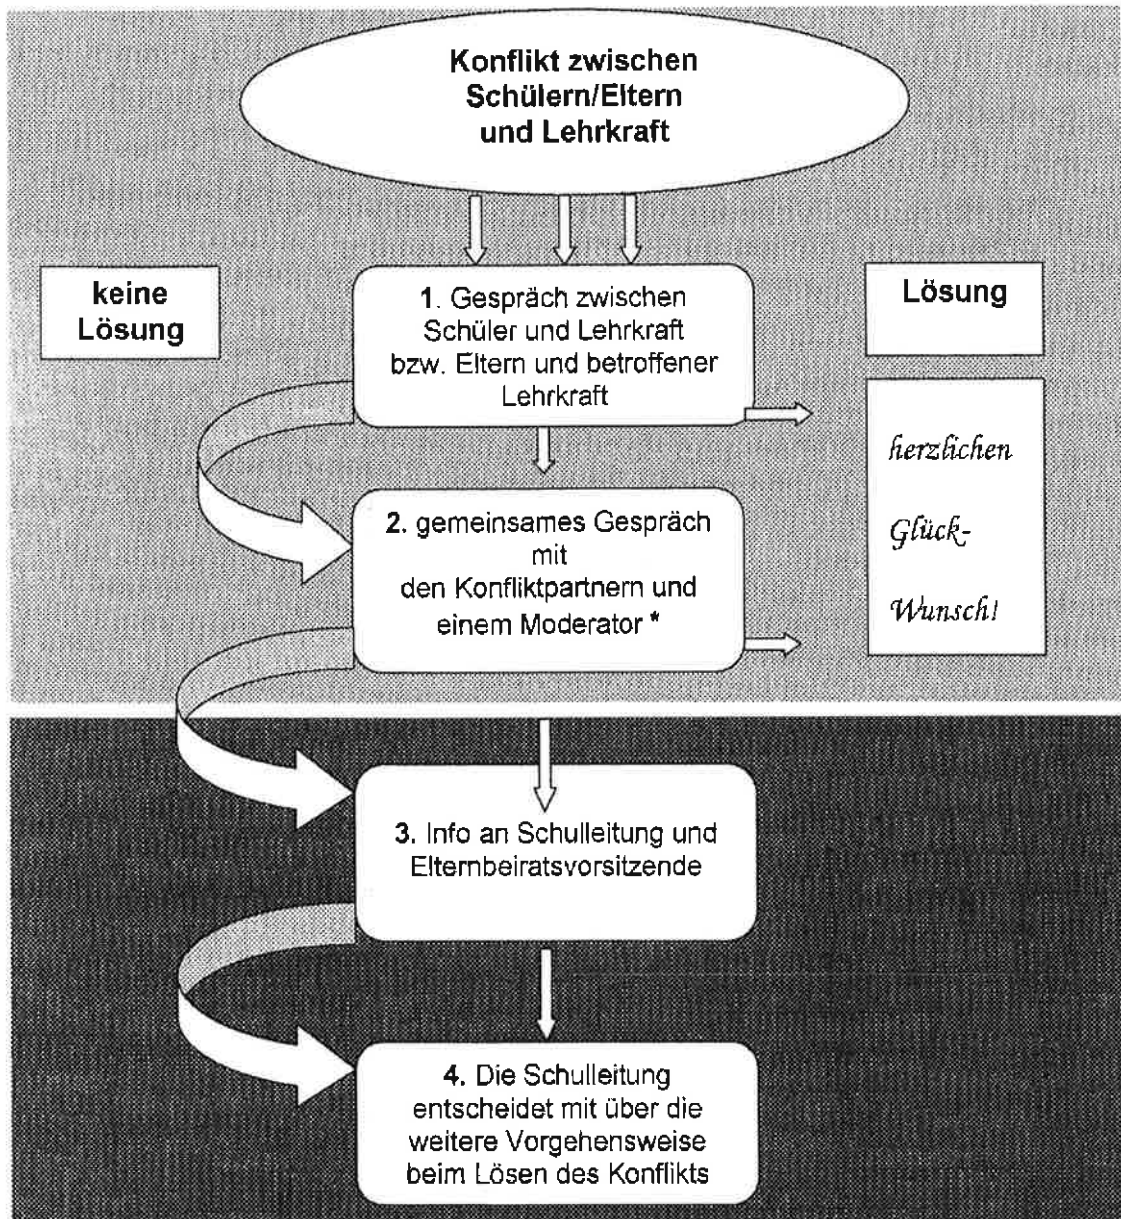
Konflikt zwischen Schülern/Eltern und Lehrkraft

keine Lösung

1. Gespräch zwischen Schüler und Lehrkraft bzw. Eltern und betroffener Lehrkraft

Lösung

herzlichen Glück-Wunsch!

2. gemeinsames Gespräch mit den Konfliktpartnern und einem Moderator *

3. Info an Schulleitung und Elternbeiratsvorsitzende

4. Die Schulleitung entscheidet mit über die weitere Vorgehensweise beim Lösen des Konflikts